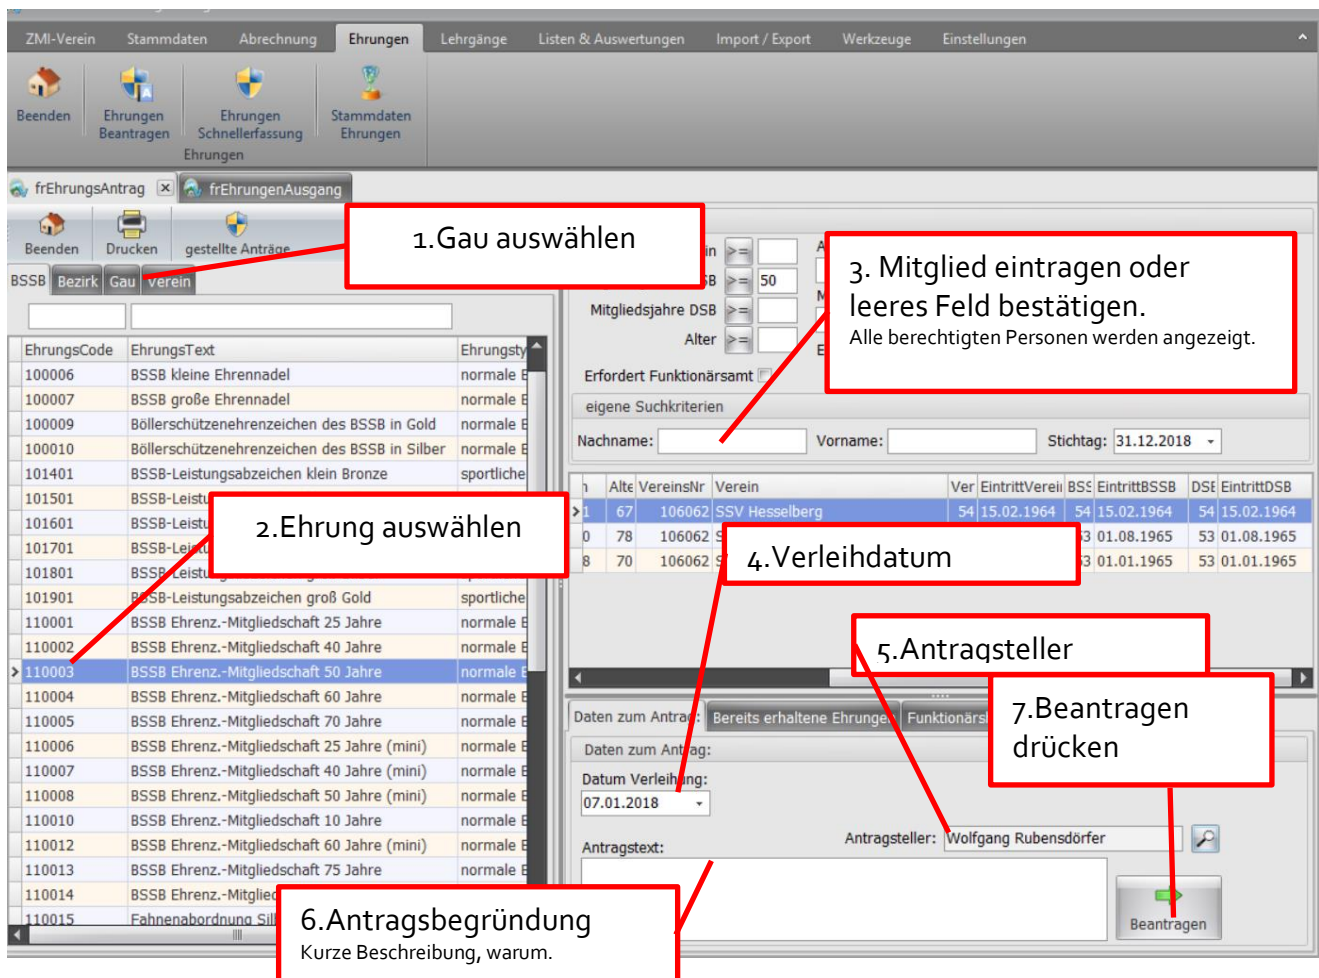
ZMI-Verein Stammdaten Abrechnung Ehrungen Lehrgänge Listen & Auswertungen Import / Export Werkzeuge Einstellungen

Beenden
Ehrungen Beantragen
Ehrungen Schnellerfassung
Stammdaten Ehrungen
Ehrungen

frEhrungsAntrag frEhrungenAusgang

Beenden Drucken gestellte Anträge

BSSB Bezirk Gau verein

1.Gau auswählen

| EhrungsCode | EhrungsText | Ehrungsty |
|---|---|---|
| 100006 | BSSB kleine Ehrennadel | normale E |
| 100007 | BSSB große Ehrennadel | normale E |
| 100009 | Böllerschützenehrenzeichen des BSSB in Gold | normale E |
| 100010 | Böllerschützenehrenzeichen des BSSB in Silber | normale E |
| 101401 | BSSB-Leistungsabzeichen klein Bronze | sportliche |
| 101501 | BSSB-Leistu | |
| 101601 | BSSB-Leistu | |
| 101701 | BSSB-Lei | |
| 101801 | BSSB-Leistu | |
| 101901 | BSSB-Leistungsabzeichen groß Gold | sportliche |
| 110001 | BSSB Ehrenz.-Mitgliedschaft 25 Jahre | normale E |
| 110002 | BSSB Ehrenz.-Mitgliedschaft 40 Jahre | normale E |
| 110003 | BSSB Ehrenz.-Mitgliedschaft 50 Jahre | normale E |
| 110004 | BSSB Ehrenz.-Mitgliedschaft 60 Jahre | normale E |
| 110005 | BSSB Ehrenz.-Mitgliedschaft 70 Jahre | normale E |
| 110006 | BSSB Ehrenz.-Mitgliedschaft 25 Jahre (mini) | normale E |
| 110007 | BSSB Ehrenz.-Mitgliedschaft 40 Jahre (mini) | normale E |
| 110008 | BSSB Ehrenz.-Mitgliedschaft 50 Jahre (mini) | normale E |
| 110010 | BSSB Ehrenz.-Mitgliedschaft 10 Jahre | normale E |
| 110012 | BSSB Ehrenz.-Mitgliedschaft 60 Jahre (mini) | normale E |
| 110013 | BSSB Ehrenz.-Mitgliedschaft 75 Jahre | normale E |
| 110014 | BSSB Ehrenz.-Mitglie | |
| 110015 | Fahnenabordnung Sil | |

2.Ehrung auswählen

3. Mitglied eintragen oder leeres Feld bestätigen.
Alle berechtigten Personen werden angezeigt.

>= 
>= 50
Mitgliedsjahre DSB >=
Alter >=
Erfordert Funktionärsamt
eigene Suchkriterien
Nachname: Vorname: Stichtag: 31.12.2018

| Alte | VereinsNr | Verein | Ver | EintrittVerei | BSS | EintrittBSSB | DSE | EintrittDSB |
|---|---|---|---|---|---|---|---|---|
| 67 | 106062 | SSV Hesselberg | 54 | 15.02.1964 | 54 | 15.02.1964 | 54 | 15.02.1964 |
| 78 | 106062 | | | | 3 | 01.08.1965 | 53 | 01.08.1965 |
| 70 | 106062 | | | | 3 | 01.01.1965 | 53 | 01.01.1965 |

4.Verleihdatum

5.Antragsteller

7.Beantragen drücken

Daten zum Antrag Bereits erhaltene Ehrungen Funktionärs
Daten zum Antrag:
Datum Verleihung:
07.01.2018
Antragsteller: Wolfgang Rubensdörfer
Antragstext:
Beantragen

6.Antragsbegründung
Kurze Beschreibung, warum.